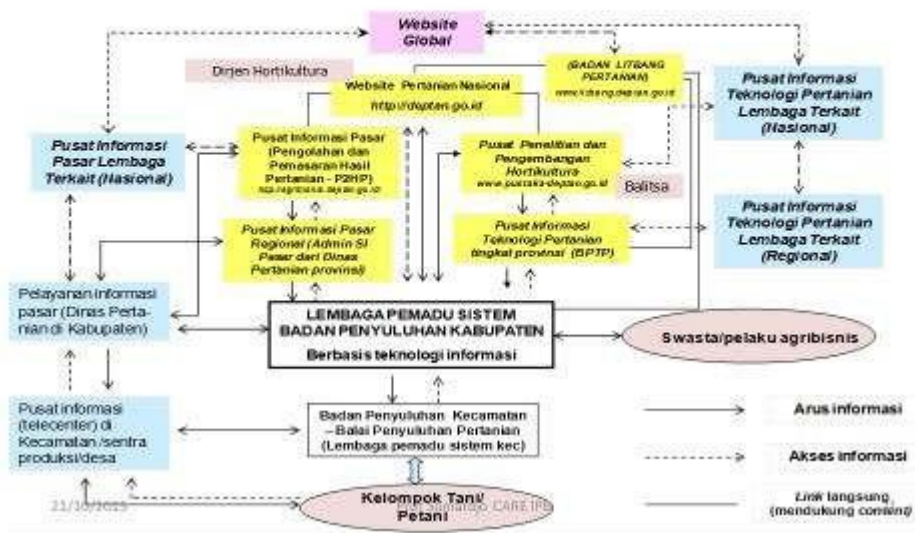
Website Global

Dirjen Hortikultura

Website Pertanian Nasional
http://deptan.go.id

(BADAN LITBANG PERTANIAN)
www.litbang.deptan.go.id

Pusat Informasi Teknologi Pertanian Lembaga Terkait (Nasional)

Pusat Informasi Pasar Lembaga Terkait (Nasional)

Pusat Informasi Pasar (Pengolahan dan Pemasaran Hasil Pertanian - P2HP)
http://agribisnis.deptan.go.id

Pusat Penelitian dan Pengembangan Hortikultura
www.pustaka-deptan.go.id

Balitsa

Pusat Informasi Teknologi Pertanian Lembaga Terkait (Regional)

Pusat Informasi Pasar Regional (Admin SI Pasar dari Dinas Pertanian provinsi)

Pusat Informasi Teknologi Pertanian tingkat provinsi (BPTP)

Pelayanan informasi pasar (Dinas Pertanian di Kabupaten)

LEMBAGA PEMADU SISTEM BADAN PENYULUHAN KABUPATEN
Berbasis teknologi informasi

Swasta/pelaku agribisnis

Pusat informasi (telecenter) di Kecamatan /sentra produksi/desa

Badan Penyuluhan Kecamatan – Balai Penyuluhan Pertanian (Lembaga pemadu sistem kec)

Arus informasi

Akses informasi

Link langsung (mendukung content)

Kelompok Tani/ Petani

21/10/2015

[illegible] Sumardjo CARE IPB